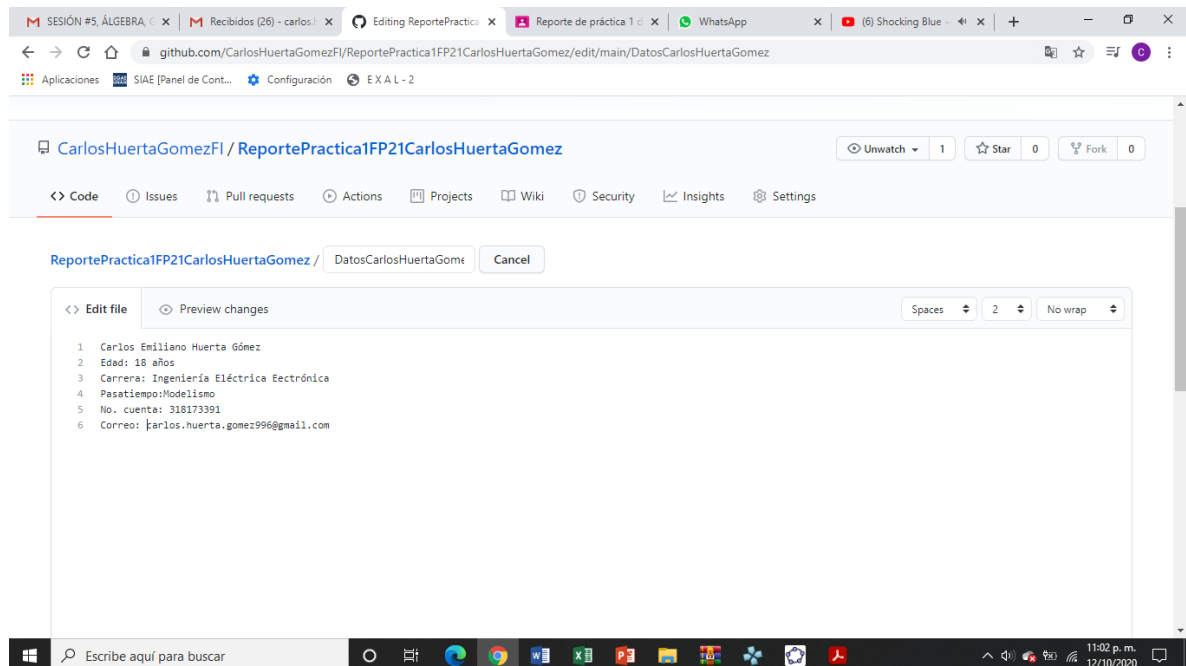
M SESIÓN #5, ÁLGEBRA, C × | M Recibidos (26) - carlos.h × | Editing ReportePractica × | Reporte de práctica 1 d × | WhatsApp × | (6) Shocking Blue - × | +

github.com/CarlosHuertaGomezFI/ReportePractica1FP21CarlosHuertaGomez/edit/main/DatosCarlosHuertaGomez

Aplicaciones | SIAE [Panel de Cont... | Configuración | E X A L - 2

CarlosHuertaGomezFI / ReportePractica1FP21CarlosHuertaGomez

Unwatch 1 | Star 0 | Fork 0

Code | Issues | Pull requests | Actions | Projects | Wiki | Security | Insights | Settings

ReportePractica1FP21CarlosHuertaGomez / DatosCarlosHuertaGome | Cancel

Edit file | Preview changes | Spaces | 2 | No wrap

1 Carlos Emiliano Huerta Gómez
2 Edad: 18 años
3 Carrera: Ingeniería Eléctrica Electrónica
4 Pasatiempo:Modelismo
5 No. cuenta: 318173391
6 Correo: carlos.huerta.gomez996@gmail.com

Escribe aquí para buscar

11:02 p. m.
12/10/2020